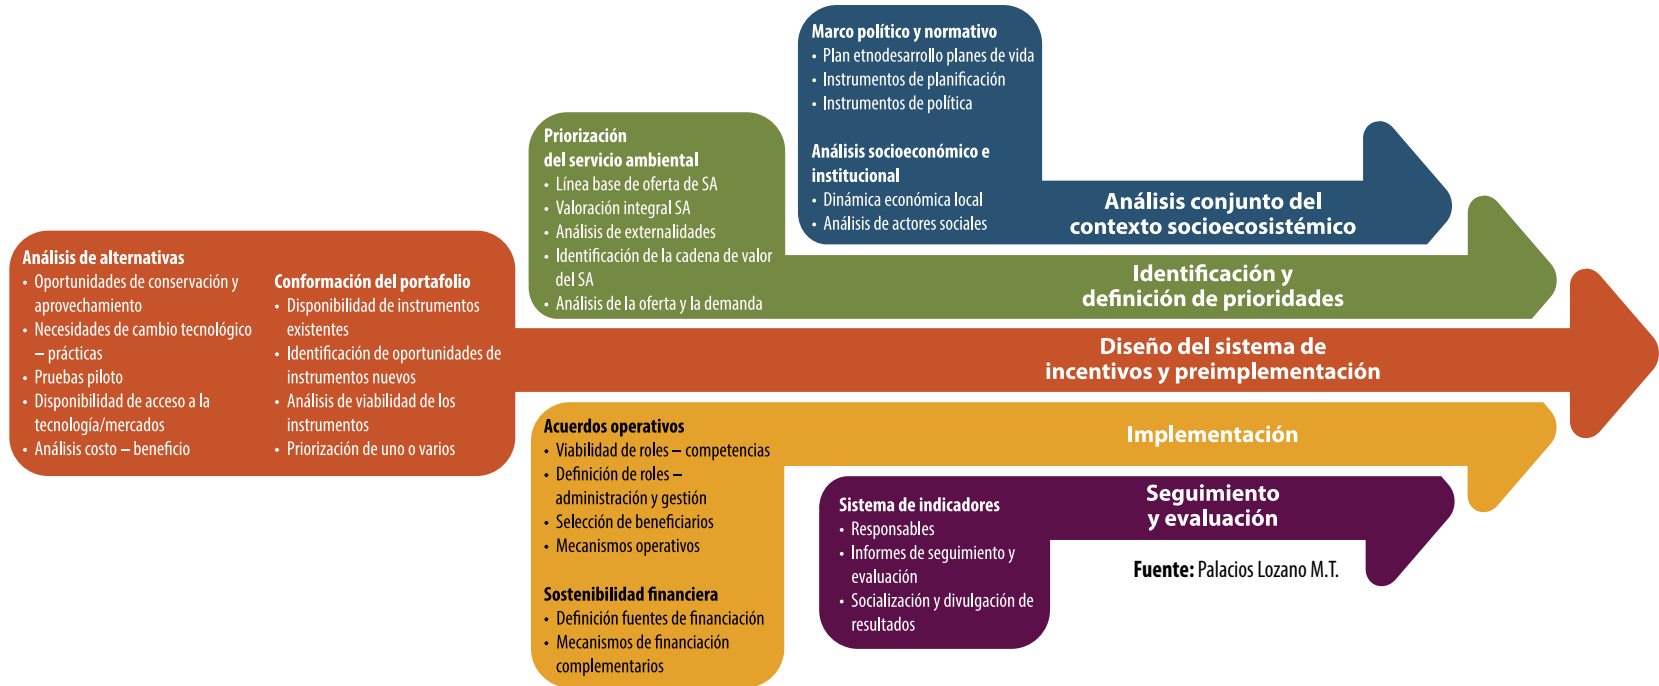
Marco político y normativo
• Plan etnodesarrollo planes de vida
• Instrumentos de planificación
• Instrumentos de política

Análisis socioeconómico e institucional
• Dinámica económica local
• Análisis de actores sociales

Análisis conjunto del contexto socioecosistémico

Priorización del servicio ambiental
• Línea base de oferta de SA
• Valoración integral SA
• Análisis de externalidades
• Identificación de la cadena de valor del SA
• Análisis de la oferta y la demanda

Identificación y definición de prioridades

Análisis de alternativas
• Oportunidades de conservación y aprovechamiento
• Necesidades de cambio tecnológico – prácticas
• Pruebas piloto
• Disponibilidad de acceso a la tecnología/mercados
• Análisis costo – beneficio

Conformación del portafolio
• Disponibilidad de instrumentos existentes
• Identificación de oportunidades de instrumentos nuevos
• Análisis de viabilidad de los instrumentos
• Priorización de uno o varios

Diseño del sistema de incentivos y preimplementación

Acuerdos operativos
• Viabilidad de roles – competencias
• Definición de roles – administración y gestión
• Selección de beneficiarios
• Mecanismos operativos

Sostenibilidad financiera
• Definición fuentes de financiación
• Mecanismos de financiación complementarios

Implementación

Sistema de indicadores
• Responsables
• Informes de seguimiento y evaluación
• Socialización y divulgación de resultados

Seguimiento y evaluación

Fuente: Palacios Lozano M.T.